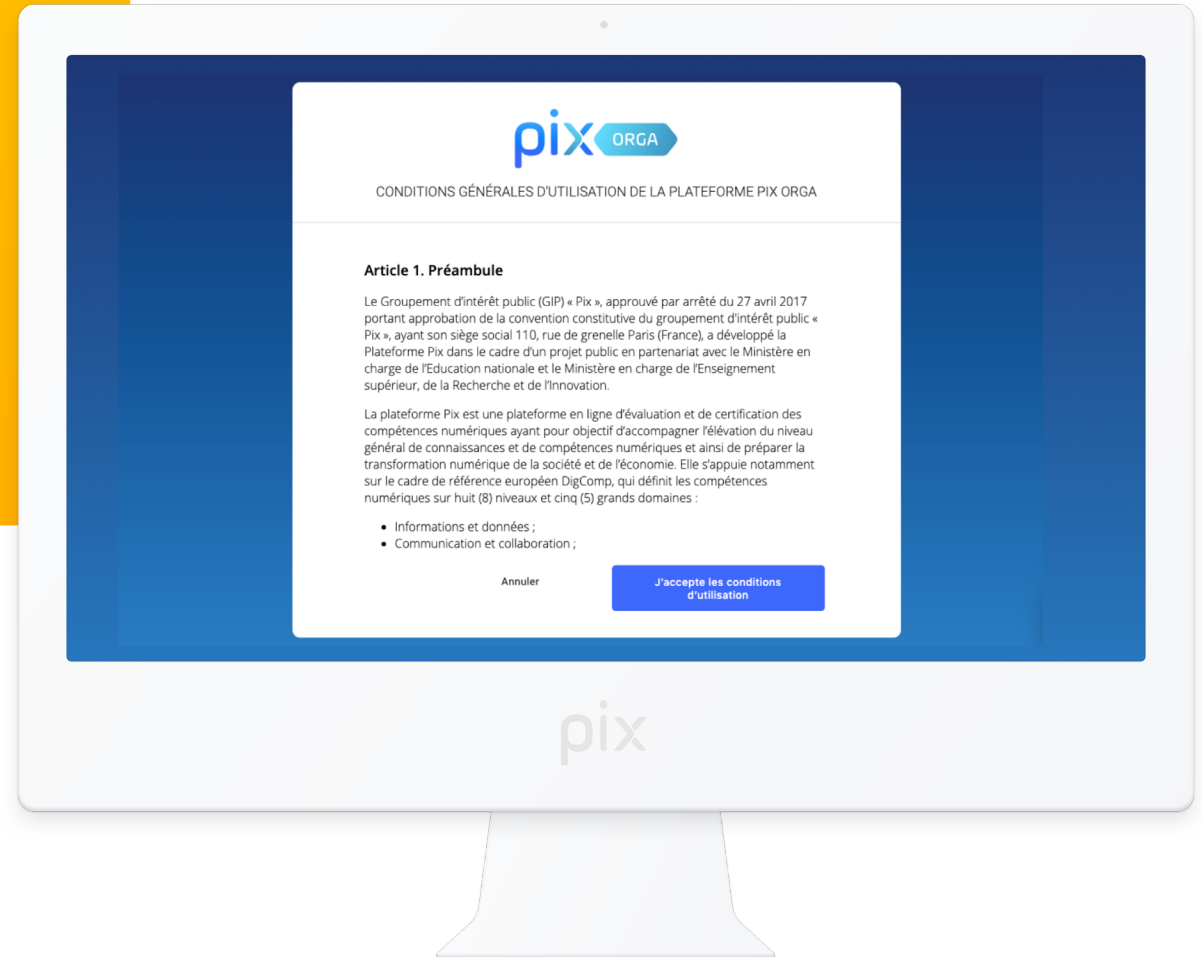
pix ORGA

CONDITIONS GÉNÉRALES D'UTILISATION DE LA PLATEFORME PIX ORGA

Article 1. Préambule

Le Groupement d'intérêt public (GIP) « Pix », approuvé par arrêté du 27 avril 2017 portant approbation de la convention constitutive du groupement d'intérêt public « Pix », ayant son siège social 110, rue de grenelle Paris (France), a développé la Plateforme Pix dans le cadre d'un projet public en partenariat avec le Ministère en charge de l'Education nationale et le Ministère en charge de l'Enseignement supérieur, de la Recherche et de l'Innovation.

La plateforme Pix est une plateforme en ligne d'évaluation et de certification des compétences numériques ayant pour objectif d'accompagner l'élévation du niveau général de connaissances et de compétences numériques et ainsi de préparer la transformation numérique de la société et de l'économie. Elle s'appuie notamment sur le cadre de référence européen DigComp, qui définit les compétences numériques sur huit (8) niveaux et cinq (5) grands domaines :

- Informations et données ;
- Communication et collaboration ;

Annuler

J'accepte les conditions d'utilisation

pix